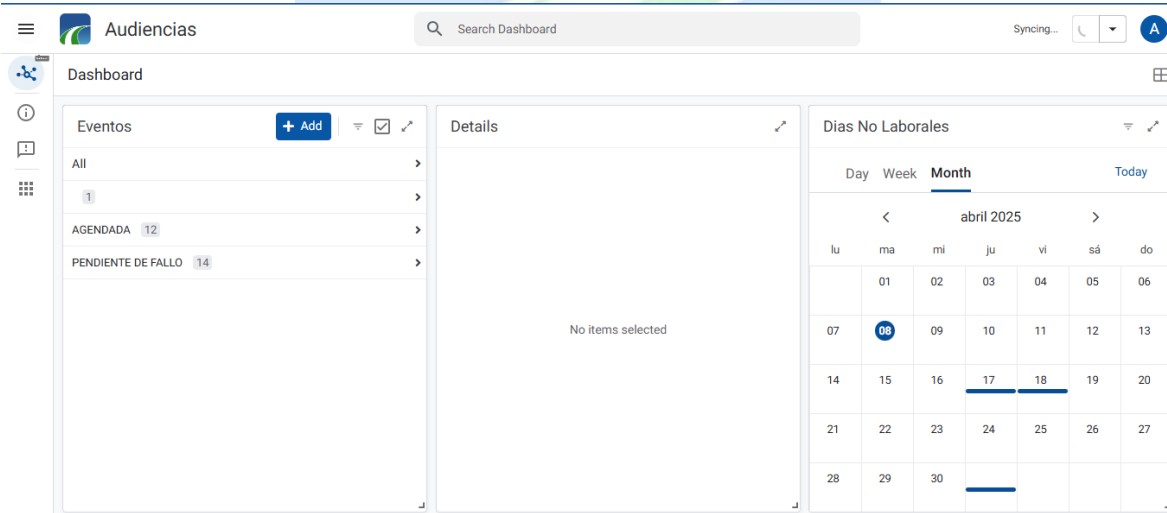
Audiencias

Search Dashboard

Syncing...

A

Dashboard

Eventos

Add

All

1

AGENDADA 12

PENDIENTE DE FALLO 14

Details

No items selected

Dias No Laborales

Day Week Month Today

abril 2025

| lu | ma | mi | ju | vi | sá | do |
|---|---|---|---|---|---|---|
| | 01 | 02 | 03 | 04 | 05 | 06 |
| 07 | 08 | 09 | 10 | 11 | 12 | 13 |
| 14 | 15 | 16 | 17 | 18 | 19 | 20 |
| 21 | 22 | 23 | 24 | 25 | 26 | 27 |
| 28 | 29 | 30 | | | | |